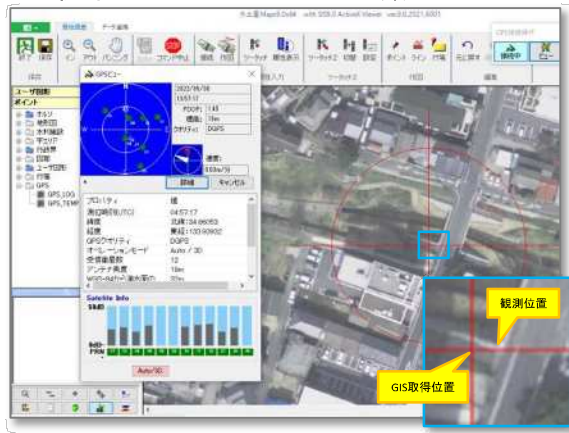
基本操作 データ編集
水土里MapE DxM with SIS 8 ActiveX Viewer ver.8.2021.6001
GPS連携操作
終了 保存 イン アウト パンニング コマンド中止 ツーメッシュ 属性表示 ツーリング 切断 部定 ポイント ライン 付箋 元に戻す 接続中 ビュー
保存 ツール入力 ツール2 付箋 編集
ユーザ図形
ポイント
ホルツ
地形図
水利施設
マニュア
分線
田畑
ユーザ図形
付箋
GPS
GPS_LOG
GPS_TEMP
GPSビュー
2022/06/30
13:57:17
PDOP: 1.45
標高: 18m
クオリティ: DGPS
速度: 0.0km/h
詳細 キャンセル
プロパティ 値
測位時刻(UTC) 04:57:17
緯度 北緯:34.86053
経度 東経:133.90932
GPSクオリティ DGPS
オペレーションモード Auto / 3D
受信衛星数 12
アンテナ高度 18m
Satellite Info
Auto/3D
観測位置
GIS取得位置